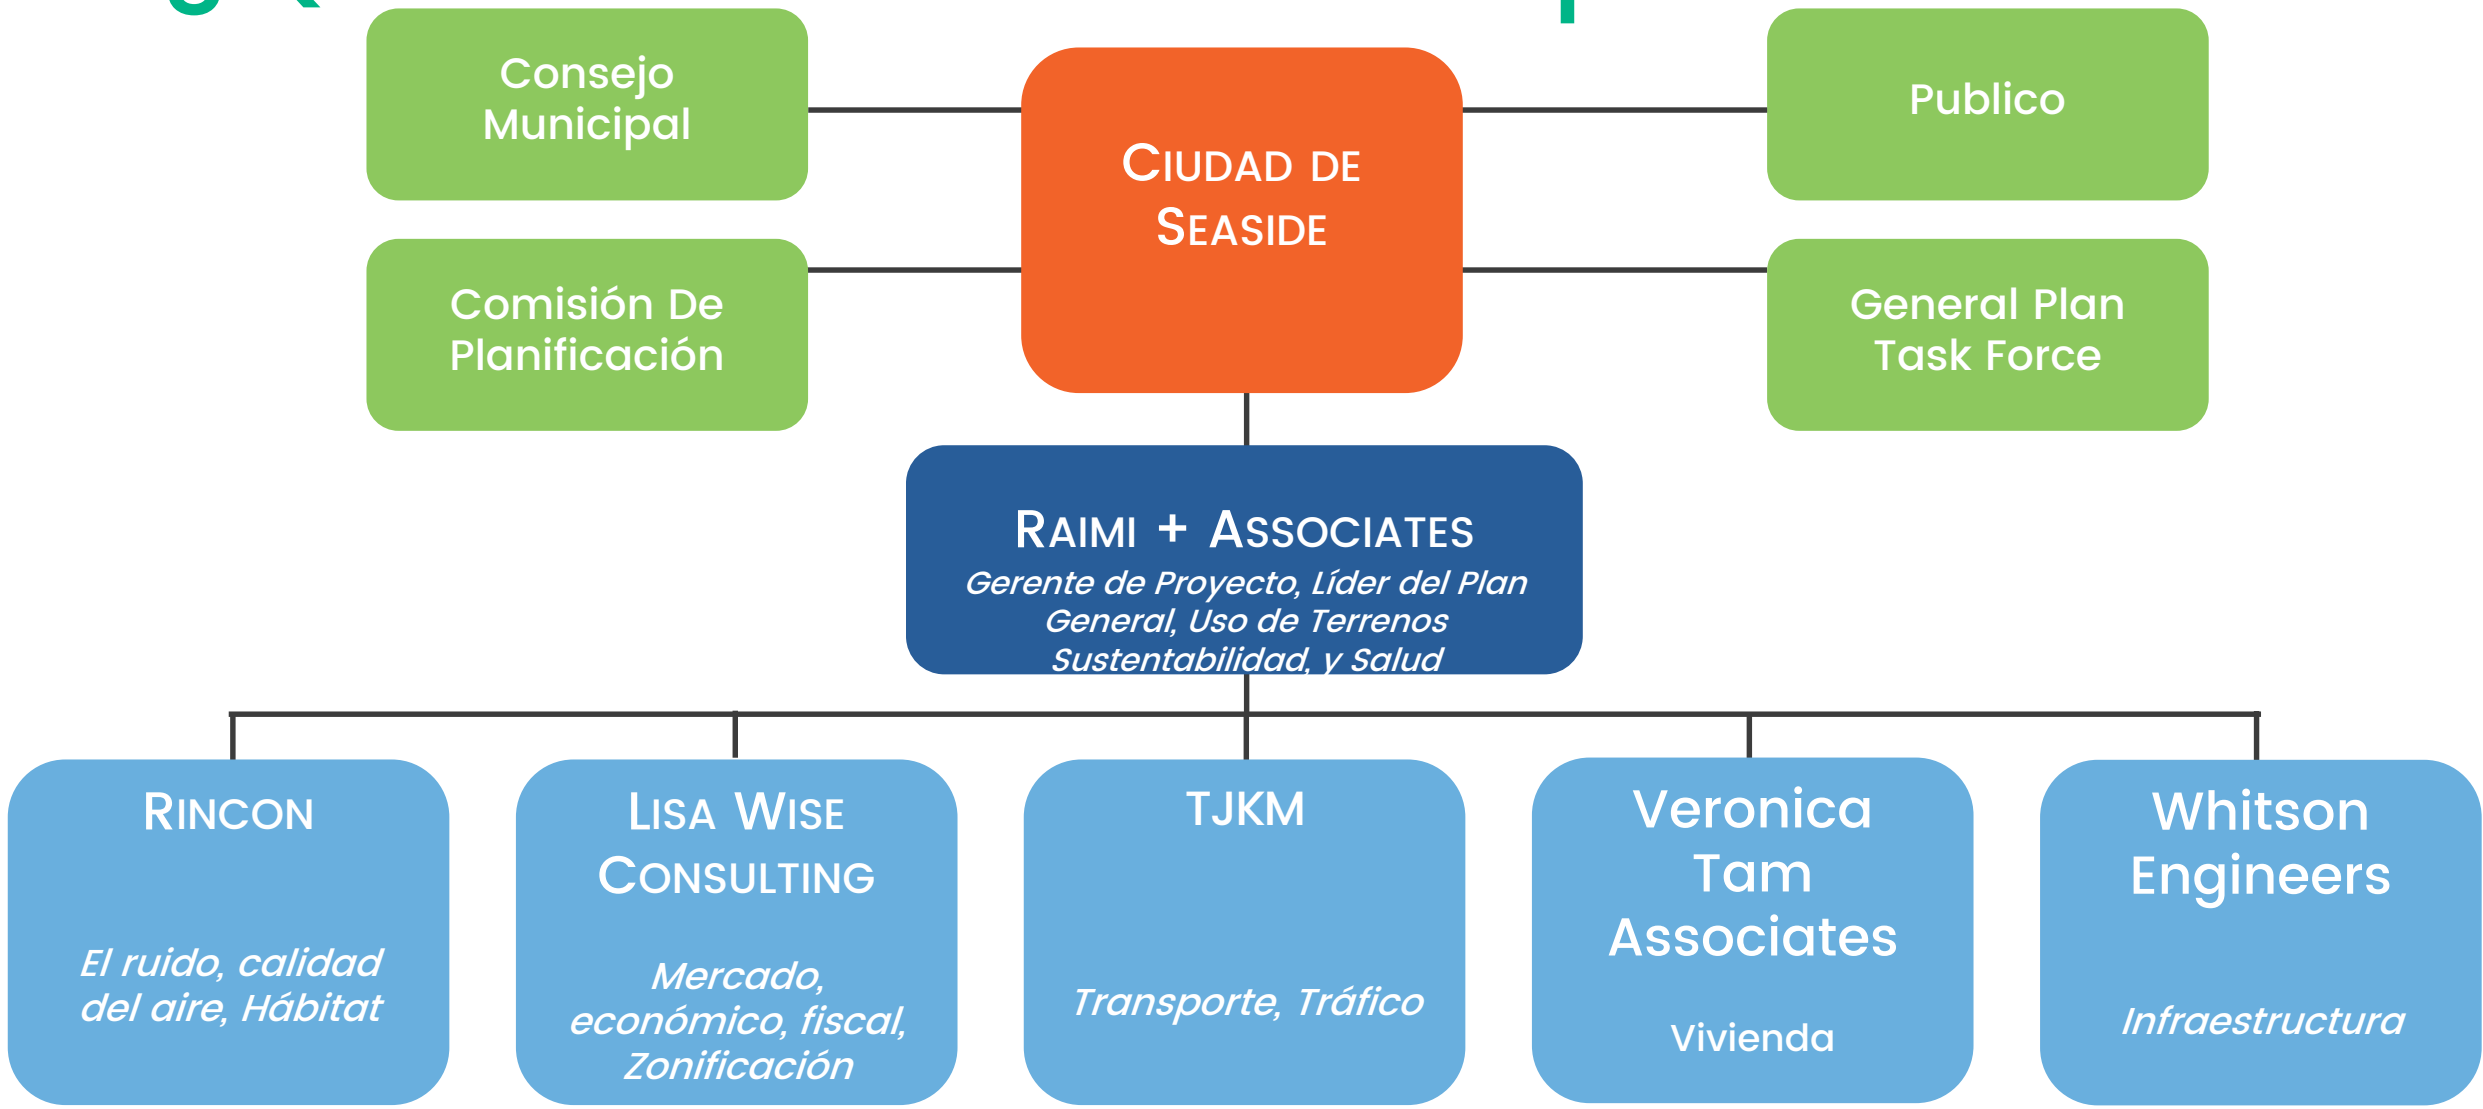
Consejo Municipal

Ciudad de Seaside

Publico

Comisión De Planificación

General Plan Task Force

Raimi + Associates
Gerente de Proyecto, Líder del Plan General, Uso de Terrenos Sustentabilidad, y Salud

Rincon
El ruido, calidad del aire, Hábitat

Lisa Wise Consulting
Mercado, económico, fiscal, Zonificación

TJKM
Transporte, Tráfico

Veronica Tam Associates
Vivienda

Whitson Engineers
Infraestructura